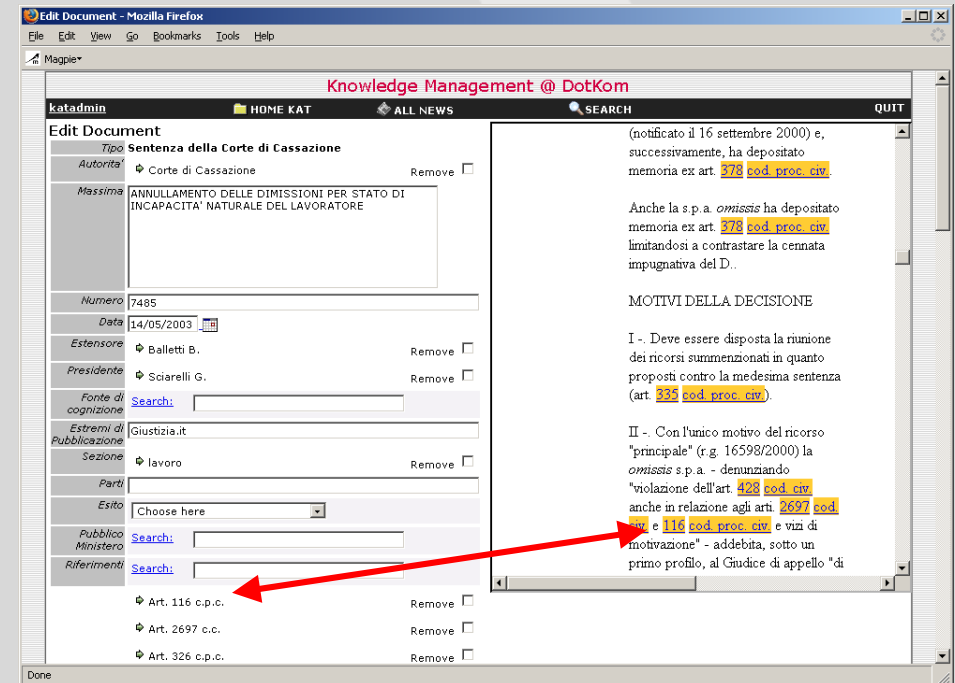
Edit Document - Mozilla Firefox

File Edit View Go Bookmarks Tools Help

Magpie

Knowledge Management @ DotKom

katadmin HOME KAT ALL NEWS SEARCH QUIT

Edit Document

| | |
|---|---|
| Tipo | Sentenza della Corte di Cassazione |
| Autorita' | Corte di Cassazione Remove |
| Massima | ANNULLAMENTO DELLE DIMISSIONI PER STATO DI INCAPACITA' NATURALE DEL LAVORATORE |
| Numero | 7485 |
| Data | 14/05/2003 |
| Estensore | Balletti B. Remove |
| Presidente | Sciarelli G. Remove |
| Fonte di cognizione | Search: |
| Estremi di Pubblicazione | Giustizia.it |
| Sezione | lavoro Remove |
| Parti | |
| Esito | Choose here |
| Pubblico Ministero | Search: |
| Riferimenti | Search: |

Art. 116 c.p.c. Remove
Art. 2697 c.c. Remove
Art. 326 c.p.c. Remove

(notificato il 16 settembre 2000) e, successivamente, ha depositato memoria ex art. 378 cod. proc. civ..

Anche la s.p.a. omissis ha depositato memoria ex art. 378 cod. proc. civ. limitandosi a contrastare la cennata impugnativa del D..

MOTIVI DELLA DECISIONE

I -. Deve essere disposta la riunione dei ricorsi summenzionati in quanto proposti contro la medesima sentenza (art. 335 cod. proc. civ.).

II -. Con l'unico motivo del ricorso "principale" (r.g. 16598/2000) la omissis s.p.a. - denunziando "violazione dell'art. 428 cod. civ. anche in relazione agli arti. 2697 cod. civ. e 116 cod. proc. civ. e vizi di motivazione" - addebita, sotto un primo profilo, al Giudice di appello "di

Done